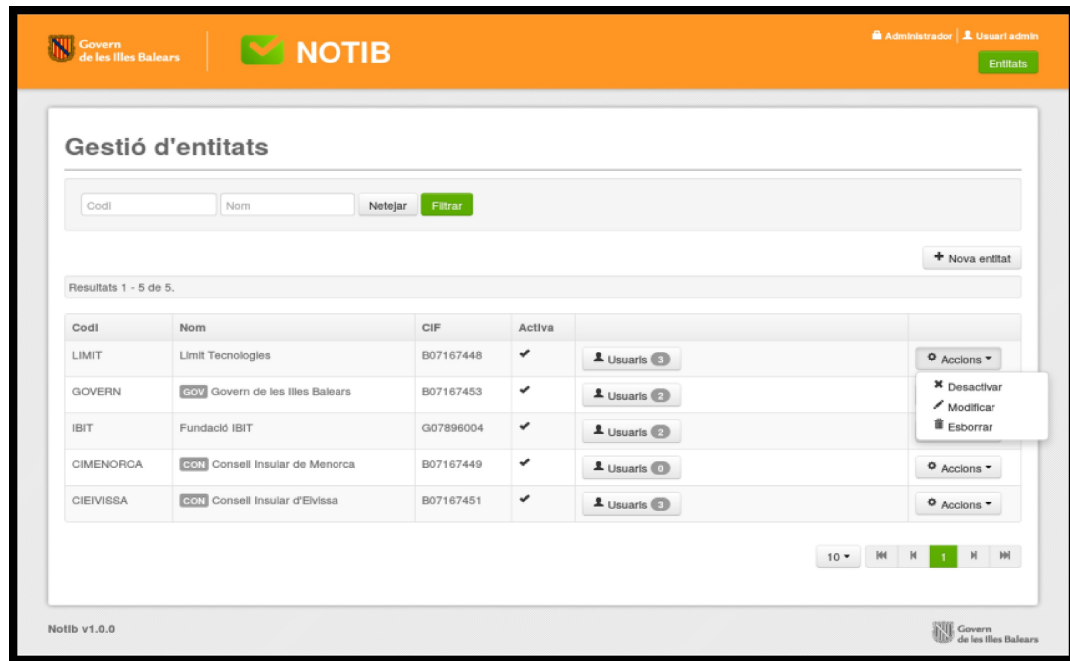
Govern de les Illes Balears

NOTIB

Administrador | Usuari admin

Entitats

Gestió d'entitats

Codi | Nom | Netejar | Filtrar

Nova entitat

Resultats 1 - 5 de 5.

| Codi | Nom | CIF | Activa | | |
|---|---|---|---|---|---|
| LIMIT | Limit Tecnologies | B07167448 | ✔ | Usuaris 3 | Accions |
| GOVERN | GOV Govern de les Illes Balears | B07167453 | ✔ | Usuaris 2 | |
| IBIT | Fundació IBIT | G07896004 | ✔ | Usuaris 2 | |
| CIMENORCA | CON Consell Insular de Menorca | B07167449 | ✔ | Usuaris 0 | Accions |
| CIEIVISSA | CON Consell Insular d'Eivissa | B07167451 | ✔ | Usuaris 3 | Accions |

Desactivar
Modificar
Esborrar

10 | 1

Notib v1.0.0

Govern de les Illes Balears